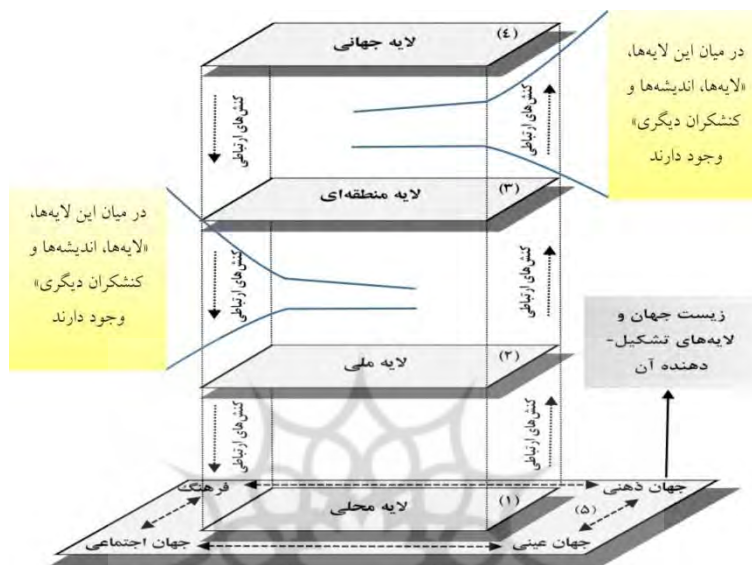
(۴) لایه جهانی

کنش‌های ارتباطی

کنش‌های ارتباطی

در میان این لایه‌ها، «لایه‌ها، اندیشه‌ها و کنشگران دیگری» وجود دارند

(۳) لایه منطقه‌ای

در میان این لایه‌ها، «لایه‌ها، اندیشه‌ها و کنشگران دیگری» وجود دارند

کنش‌های ارتباطی

کنش‌های ارتباطی

زیست جهان و لایه‌های تشکیل-دهنده آن

(۲) لایه ملی

کنش‌های ارتباطی

کنش‌های ارتباطی

فرهنگ

جهان ذهنی

(۱) لایه محلی

(۵)

جهان اجتماعی

جهان عینی